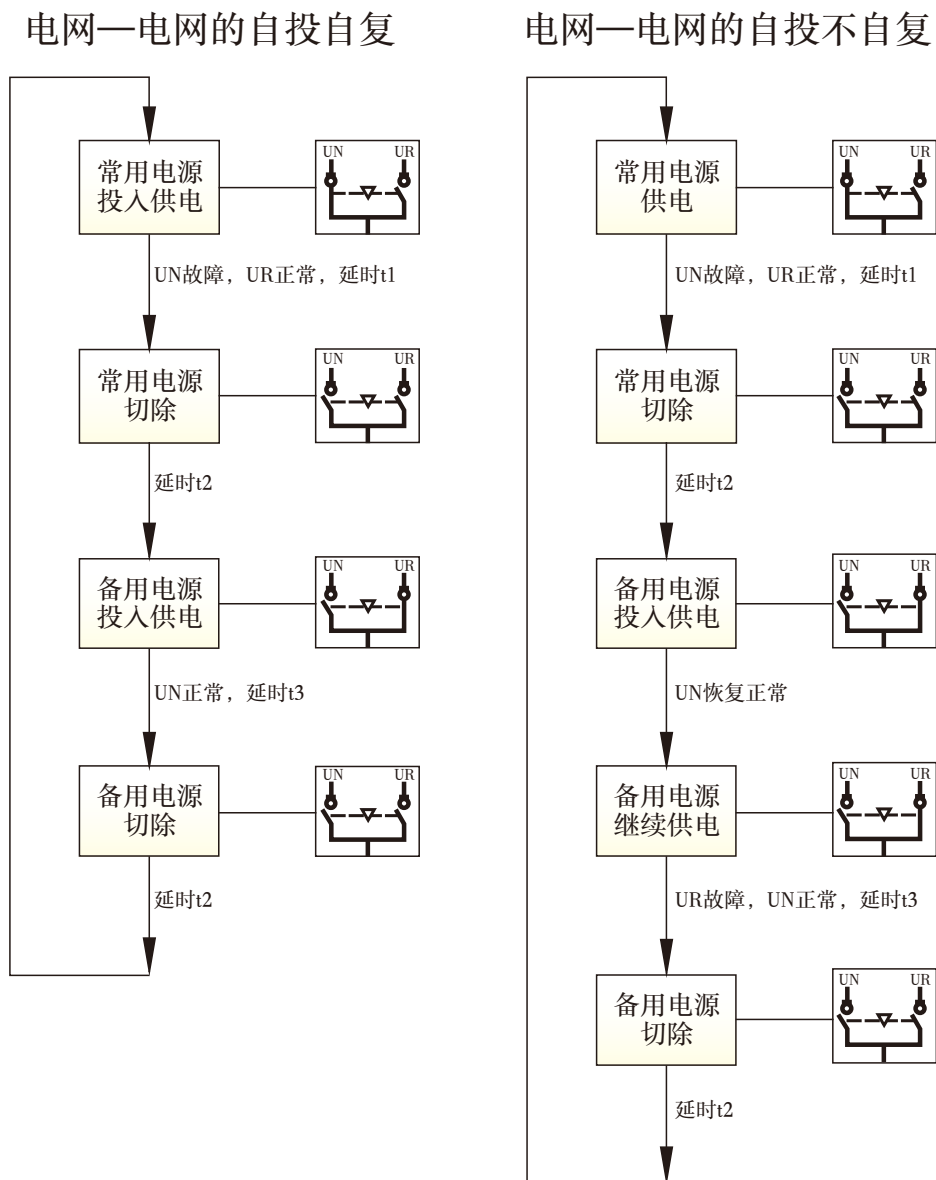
电网—电网的自投自复

常用电源投入供电

UN UR

UN故障，UR正常，延时t1

常用电源切除

UN UR

延时t2

备用电源投入供电

UN UR

UN正常，延时t3

备用电源切除

UN UR

延时t2

电网—电网的自投不自复

常用电源供电

UN UR

UN故障，UR正常，延时t1

常用电源切除

UN UR

延时t2

备用电源投入供电

UN UR

UN恢复正常

备用电源继续供电

UN UR

UR故障，UN正常，延时t3

备用电源切除

UN UR

延时t2